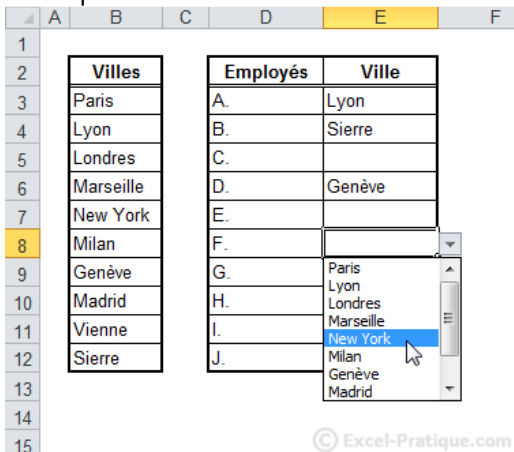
| | A | B | C | D | E | F |
|---|---|---|---|---|---|---|
| 1 | | | | | | |
| 2 | | Villes | | Employés | Ville | |
| 3 | | Paris | | A. | Lyon | |
| 4 | | Lyon | | B. | Sierre | |
| 5 | | Londres | | C. | | |
| 6 | | Marseille | | D. | Genève | |
| 7 | | New York | | E. | | |
| 8 | | Milan | | F. | | |
| 9 | | Genève | | G. | | |
| 10 | | Madrid | | H. | | |
| 11 | | Vienne | | I. | | |
| 12 | | Sierre | | J. | | |
| 13 | | | | | | |
| 14 | | | | | | |
| 15 | | | | | | |

Paris
Lyon
Londres
Marseille
New York
Milan
Genève
Madrid

© Excel-Pratique.com